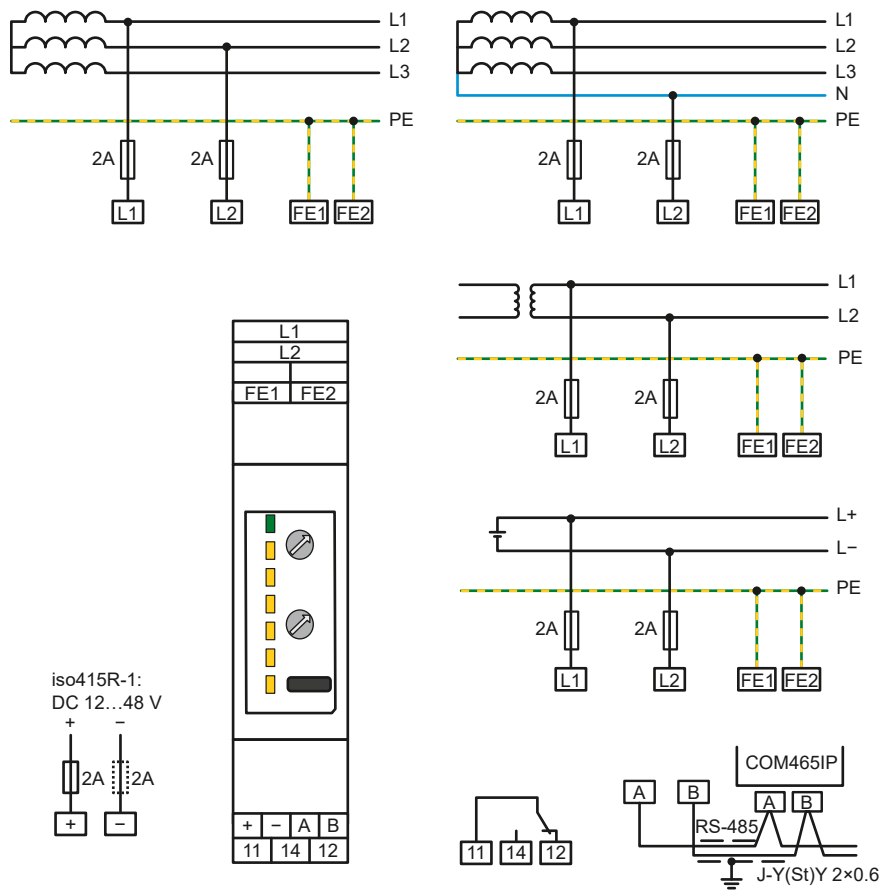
L1
L2
L3
PE
2A
2A
L1
L2
FE1
FE2

L1
L2
L3
N
PE
2A
2A
L1
L2
FE1
FE2

L1
L2
PE
2A
2A
L1
L2
FE1
FE2

L+
L−
PE
2A
2A
L1
L2
FE1
FE2

L1
L2
FE1
FE2

+
−
A
B
11
14
12

iso415R-1:
DC 12…48 V
+
−
2A
2A
+
−

11
14
12

COM465IP
A
B
A
B
RS-485
J-Y(St)Y 2×0.6